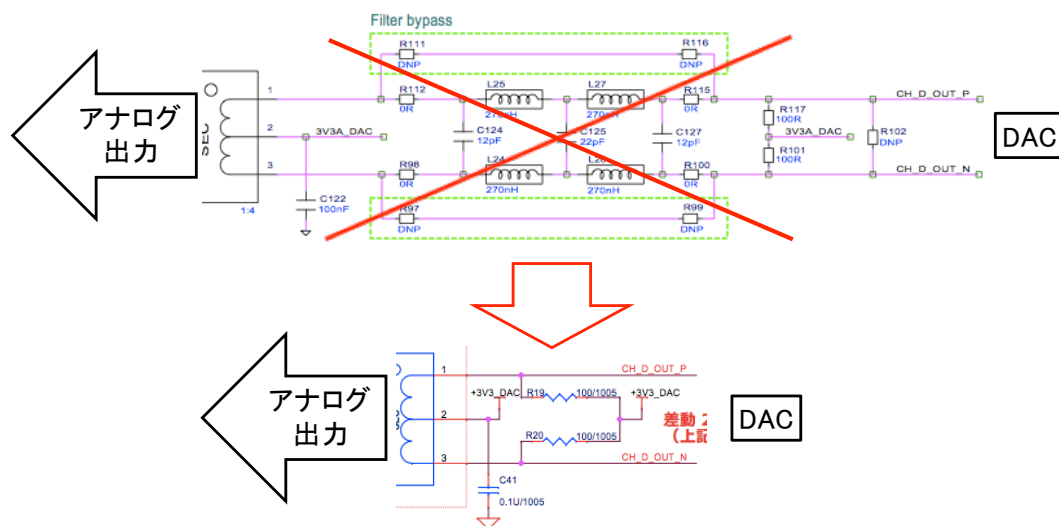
Filter bypass

R111
DNP

R116
DNP

アナログ
出力

SEC

1

2

3

1:4

R112
0R

L25
270nH

L27
270nH

R115
0R

R117
100R

R102
DNP

CH_D_OUT_P

DAC

3V3A_DAC

C124
12pF

C125
22pF

C127
12pF

3V3A_DAC

R101
100R

R98
0R

L24
270nH

L26

270nH

R100
0R

CH_D_OUT_N

C122
100nF

R97
DNP

R99
DNP

アナログ
出力

1

2

3

CH_D_OUT_P

+3V3_DAC

R19

100/1005

+3V3_DAC

差動 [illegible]
(上記 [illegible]

DAC

R20

100/1005

CH_D_OUT_N

C41
0.1U/1005